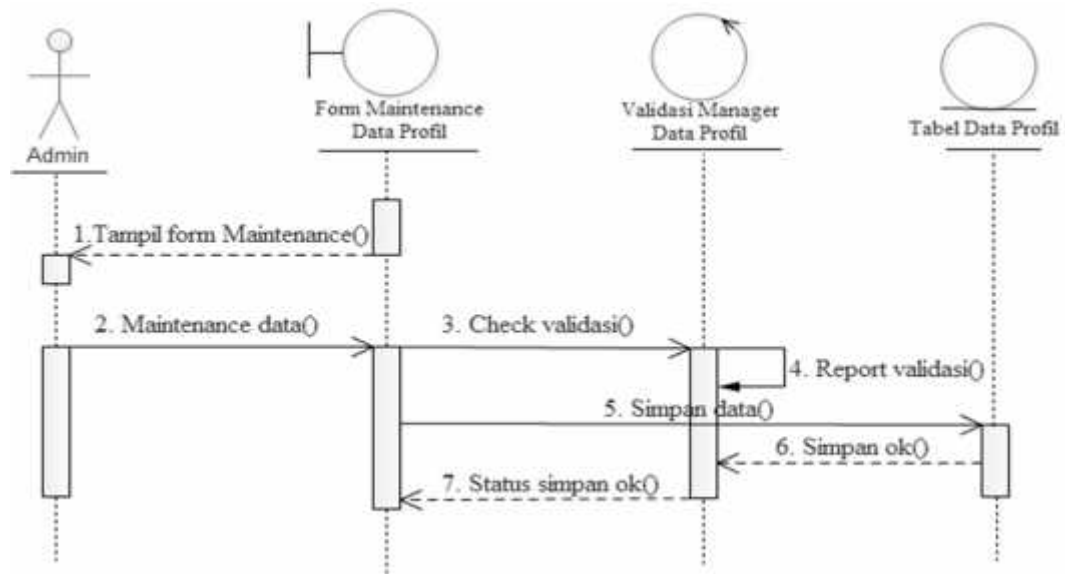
Admin

Form Maintenance Data Profil

Validasi Manager Data Profil

Tabel Data Profil

1.Tampil form Maintenance()

2. Maintenance data()

3. Check validasi()

4. Report validasi()

5. Simpan data()

6. Simpan ok()

7. Status simpan ok()